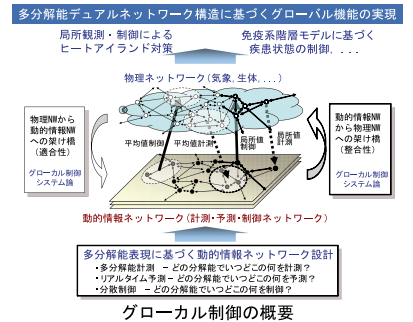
多分解能デュアルネットワーク構造に基づくグローバル機能の実現

局所観測・制御による
ヒートアイランド対策

免疫系階層モデルに基づく
疾患状態の制御，．．．

物理ネットワーク（気象，生体，．．．）

物理NWから
動的情報NW
への架け橋
（適合性）

グローカル制御
システム論

動的情報NW
から物理NW
への架け橋
（整合性）

グローカル制御
システム論

平均値制御

平均値計測

局所値
制御

局所値
計測

動的情報ネットワーク（計測・予測・制御ネットワーク）

多分解能表現に基づく動的情報ネットワーク設計
・多分解能計測　－ どの分解能でいつどこの何を計測？
・リアルタイム予測 － どの分解能でいつどこの何を予測？
・分散制御　－ どの分解能でいつどこの何を制御？

グローカル制御の概要